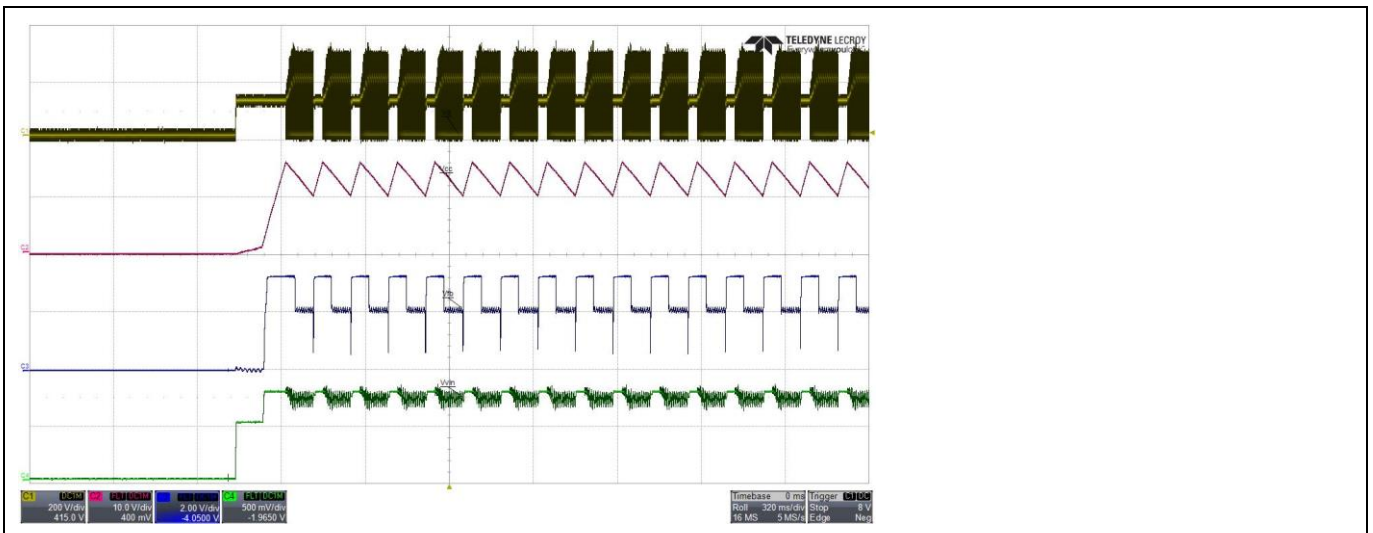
TELEDYNE LECROY
Everywhereyoulook

C1
C2
C3
C4

Vcc
Vfb
Vsin

C1 DC1M
200 V/div
415.0 V

C2 FLT DC1M
10.0 V/div
400 mV

C3 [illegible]
2.00 V/div
-4.0500 V

C4 FLT DC1M
500 mV/div
-1.9650 V

Timebase 0 ms
Roll 320 ms/div
16 MS 5 MS/s

Trigger C1 DC
Stop 8 V
Edge Neg